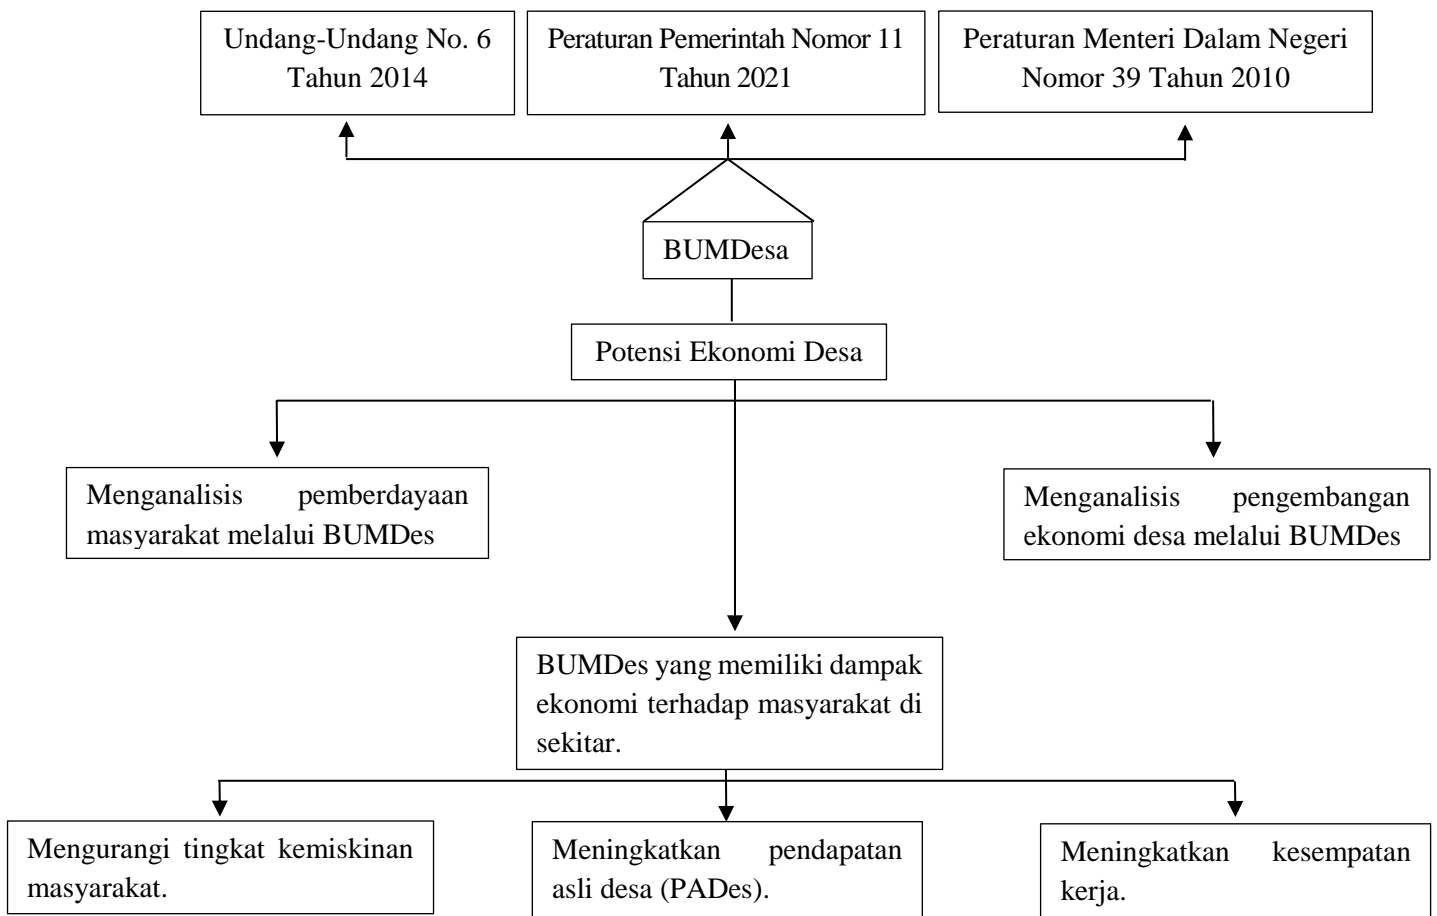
Undang-Undang No. 6 Tahun 2014

Peraturan Pemerintah Nomor 11 Tahun 2021

Peraturan Menteri Dalam Negeri Nomor 39 Tahun 2010

BUMDesa

Potensi Ekonomi Desa

Menganalisis pemberdayaan masyarakat melalui BUMDes

Menganalisis pengembangan ekonomi desa melalui BUMDes

BUMDes yang memiliki dampak ekonomi terhadap masyarakat di sekitar.

Mengurangi tingkat kemiskinan masyarakat.

Meningkatkan pendapatan asli desa (PADes).

Meningkatkan kesempatan kerja.